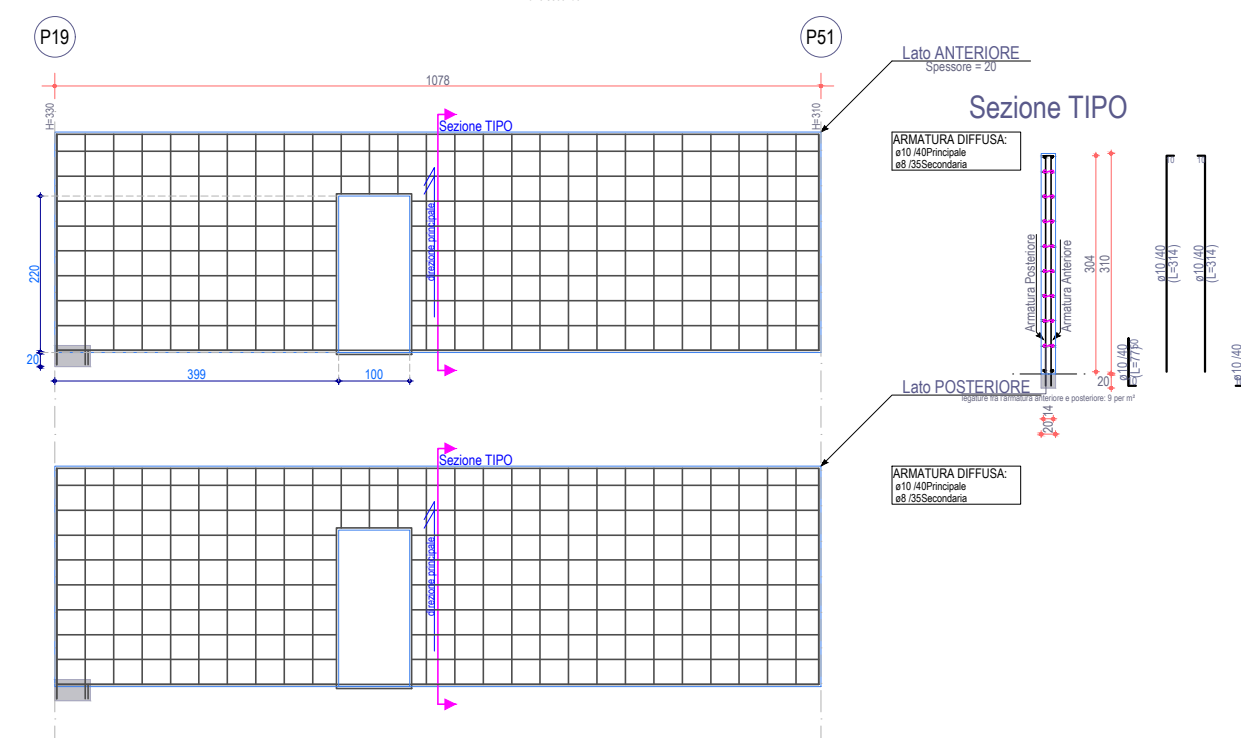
P19

P51

Lato ANTERIORE
Spessore = 20

1078

H=330

H=310

Sezione TIPO

Sezione TIPO

ARMATURA DIFFUSA:
ø10 /40Principale
ø8 /35Secondaria

direzione principale

220

20

399

100

Armatura Posteriore

Armatura Anteriore

304

310

ø10 /40
(L=314)

ø10 /40
(L=314)

ø10 /40
(L=770)

ø10 /40

20

Lato POSTERIORE
legature fra l'armatura anteriore e posteriore: 9 per m²

20

14

Sezione TIPO

ARMATURA DIFFUSA:
ø10 /40Principale
ø8 /35Secondaria

direzione principale